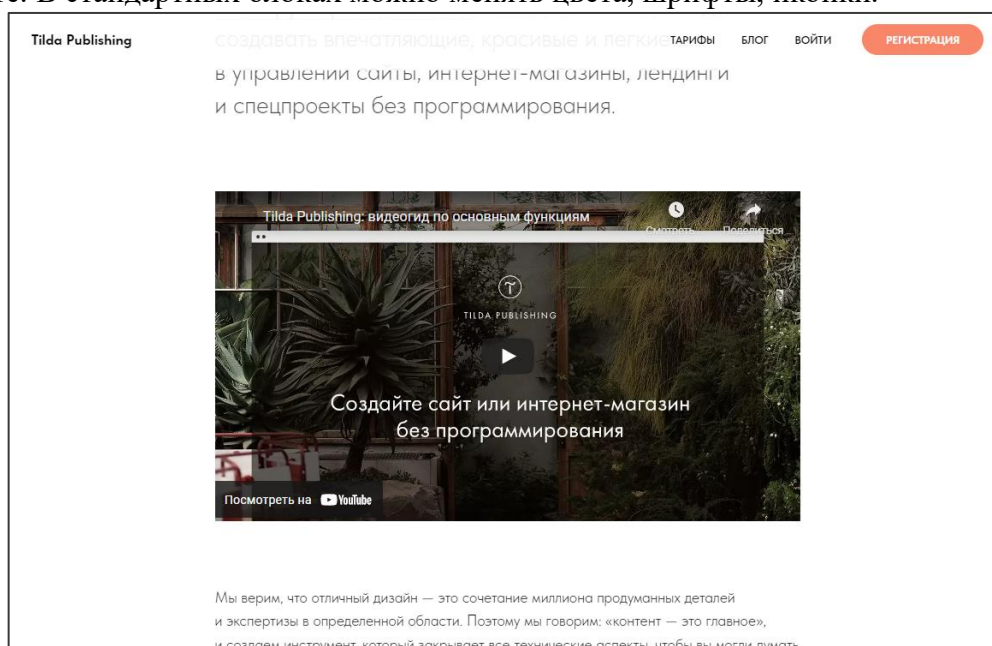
ке. В стандартных блоках можно менять цвета, шрифты, иконки.

Tilda Publishing

ТАРИФЫ БЛОГ ВОЙТИ РЕГИСТРАЦИЯ

создавать впечатляющие, красивые и легкие в управлении сайты, интернет-магазины, лендинги и спецпроекты без программирования.

Tilda Publishing: видеогид по основным функциям

Смотреть позже Поделиться

TILDA PUBLISHING

Создайте сайт или интернет-магазин без программирования

Посмотреть на YouTube

Мы верим, что отличный дизайн — это сочетание миллиона продуманных деталей и экспертизы в определенной области. Поэтому мы говорим: «контент — это главное», и создаем инструмент, который закрывает все технические аспекты, чтобы вы могли думать